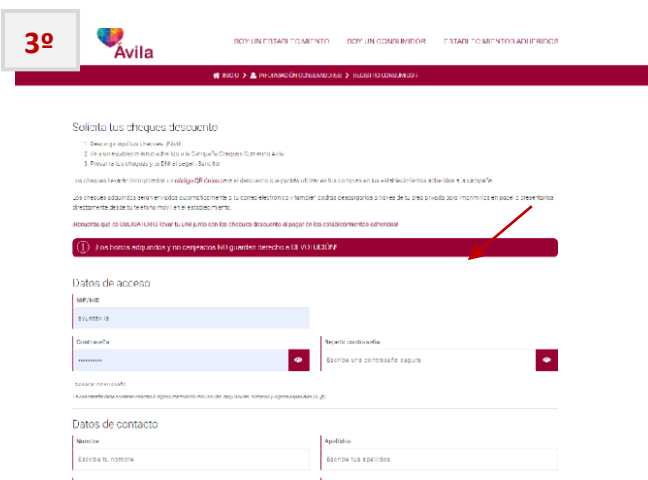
3º

Ávila

SOY UN ESTABLECIMIENTO SOY UN CONSUMIDOR ESTABLECIMIENTOS ADHERIDOS

INICIO > INFORMACIÓN CONSUMIDORES > REGISTRO CONSUMIDOR

Solicita tus cheques descuento

1. Descarga aquí tus cheques ¡Fácil!
2. Vé a un establecimiento adherido a la Campaña Cheques Comercio Ávila
3. Presenta tus cheques y tu DNI al pagar. ¡Sencillo!

Los cheques llevarán incorporado un código QR donde se indica el descuento a aplicar y podrán utilizarse en tus compras en los establecimientos adheridos a la campaña.

Los cheques adquiridos serán enviados automáticamente a tu correo electrónico y también podrás descargarlos a través de tu área privada para imprimirlos en papel o presentarlos directamente desde tu teléfono móvil en el establecimiento.

¡Recuerda que es OBLIGATORIO llevar tu DNI junto con los cheques descuento al pagar en los establecimientos adheridos!

Los bonos adquiridos y no canjeados NO generan derecho a DEVOLUCIÓN

Datos de acceso

NIF/NIE

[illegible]

Contraseña

Repetir contraseña

Escribe una contraseña segura

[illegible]

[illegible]

Datos de contacto

Nombre

Escribe tu nombre

Apellidos

Escribe tus apellidos